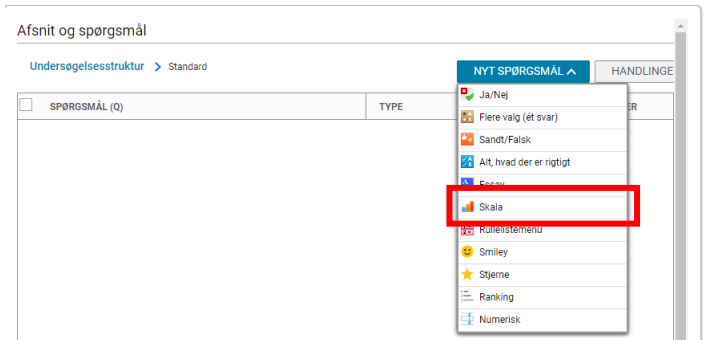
Afsnit og spørgsmål

Undersøgelsesstruktur > Standard

NYT SPØRGSMÅL ^

HANDLINGE

SPØRGSMÅL (Q)

TYPE

ER

Ja/Nej
Flere valg (ét svar)
Sandt/Falsk
Alt, hvad der er rigtigt
Essay
Skala
Rullelistemenu
Smiley
Stjerne
Ranking
Numerisk